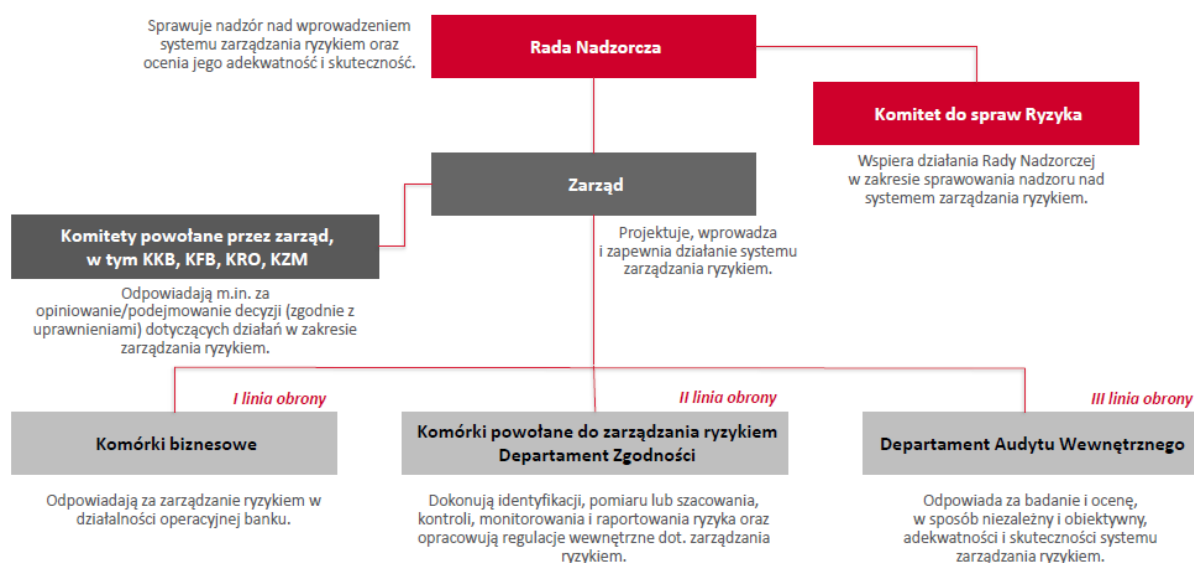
Sprawuje nadzór nad wprowadzeniem systemu zarządzania ryzykiem oraz ocenia jego adekwatność i skuteczność.

Rada Nadzorcza

Komitet do spraw Ryzyka

Wspiera działania Rady Nadzorczej w zakresie sprawowania nadzoru nad systemem zarządzania ryzykiem.

Zarząd

Projektuje, wprowadza i zapewnia działanie systemu zarządzania ryzykiem.

Komitety powołane przez zarząd, w tym KKB, KFB, KRO, KZM

Odpowiadają m.in. za opiniowanie/podejmowanie decyzji (zgodnie z uprawnieniami) dotyczących działań w zakresie zarządzania ryzykiem.

I linia obrony

Komórki biznesowe

Odpowiadają za zarządzanie ryzykiem w działalności operacyjnej banku.

II linia obrony

Komórki powołane do zarządzania ryzykiem Departament Zgodności

Dokonują identyfikacji, pomiaru lub szacowania, kontroli, monitorowania i raportowania ryzyka oraz opracowują regulacje wewnętrzne dot. zarządzania ryzykiem.

III linia obrony

Departament Audytu Wewnętrznego

Odpowiada za badanie i ocenę, w sposób niezależny i obiektywny, adekwatności i skuteczności systemu zarządzania ryzykiem.